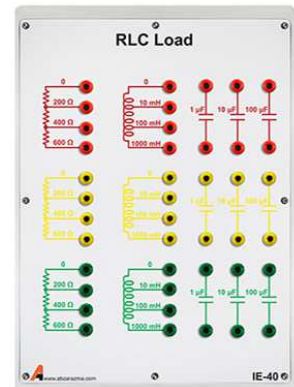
RLC Load

0
200 Ω
400 Ω
600 Ω

0
10 mH
100 mH
1000 mH

1 µF
10 µF
100 µF

0
200 Ω
400 Ω
600 Ω

0
10 mH
100 mH
1000 mH

1 µF
10 µF
100 µF

0
200 Ω
400 Ω
600 Ω

0
10 mH
100 mH
1000 mH

1 µF
10 µF
100 µF

www.abzarazma.com
IE-40